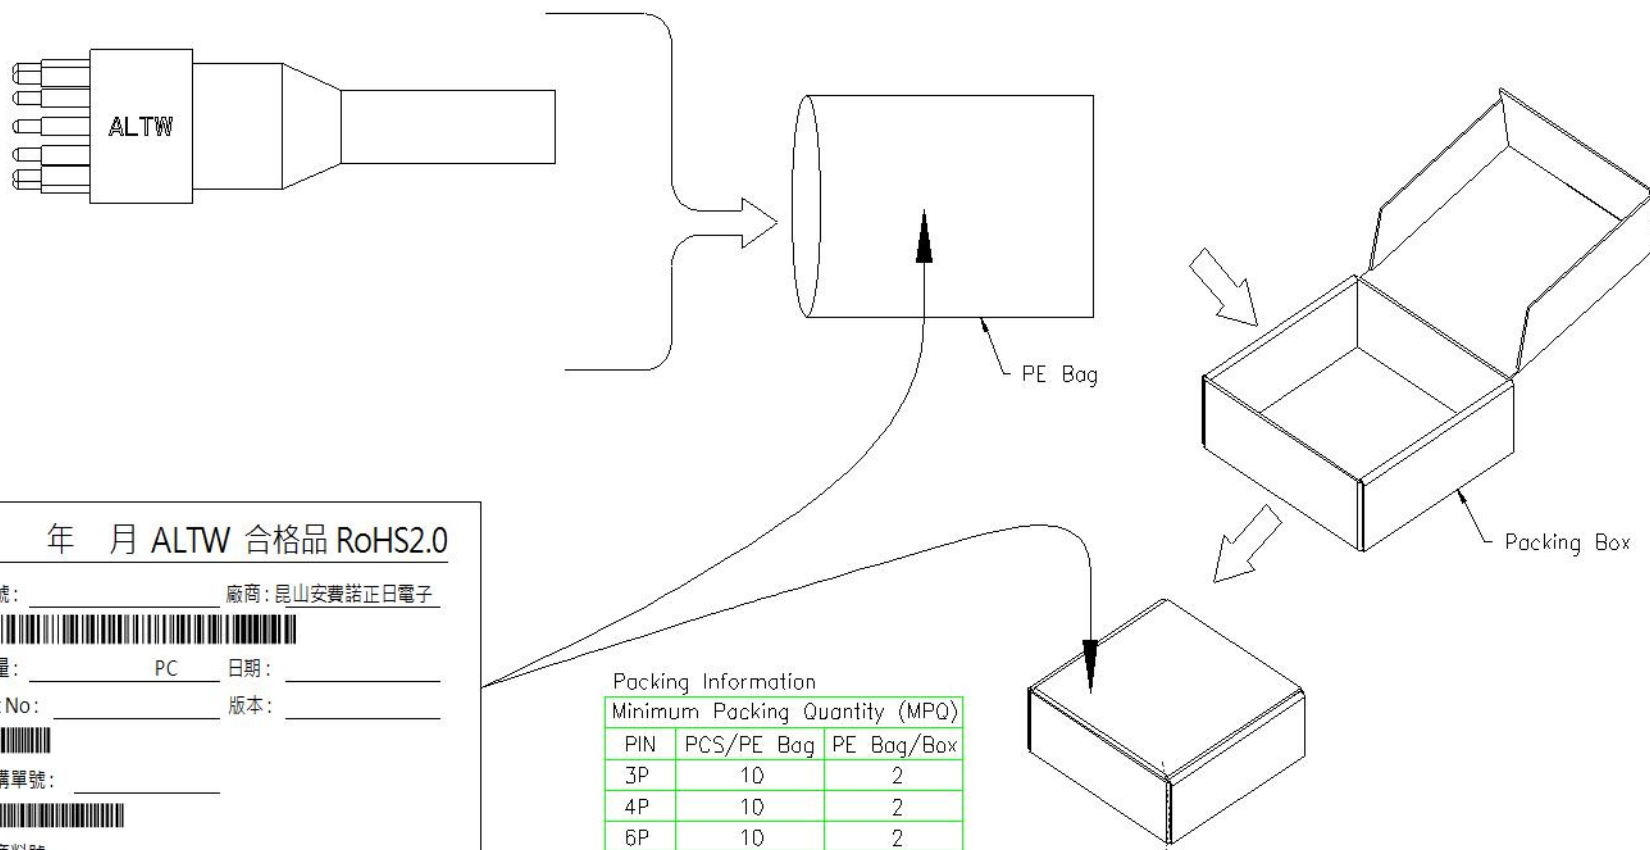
ALTW

PE Bag

Packing Box

年 月 ALTW 合格品 RoHS2.0

號:

廠商: 昆山安費諾正日電子

量: PC

日期:

No:

版本:

構單號:

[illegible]料號

Packing Information

| Minimum Packing Quantity (MPQ) | | |
|---|---|---|
| PIN | PCS/PE Bag | PE Bag/Box |
| 3P | 10 | 2 |
| 4P | 10 | 2 |
| 6P | 10 | 2 |